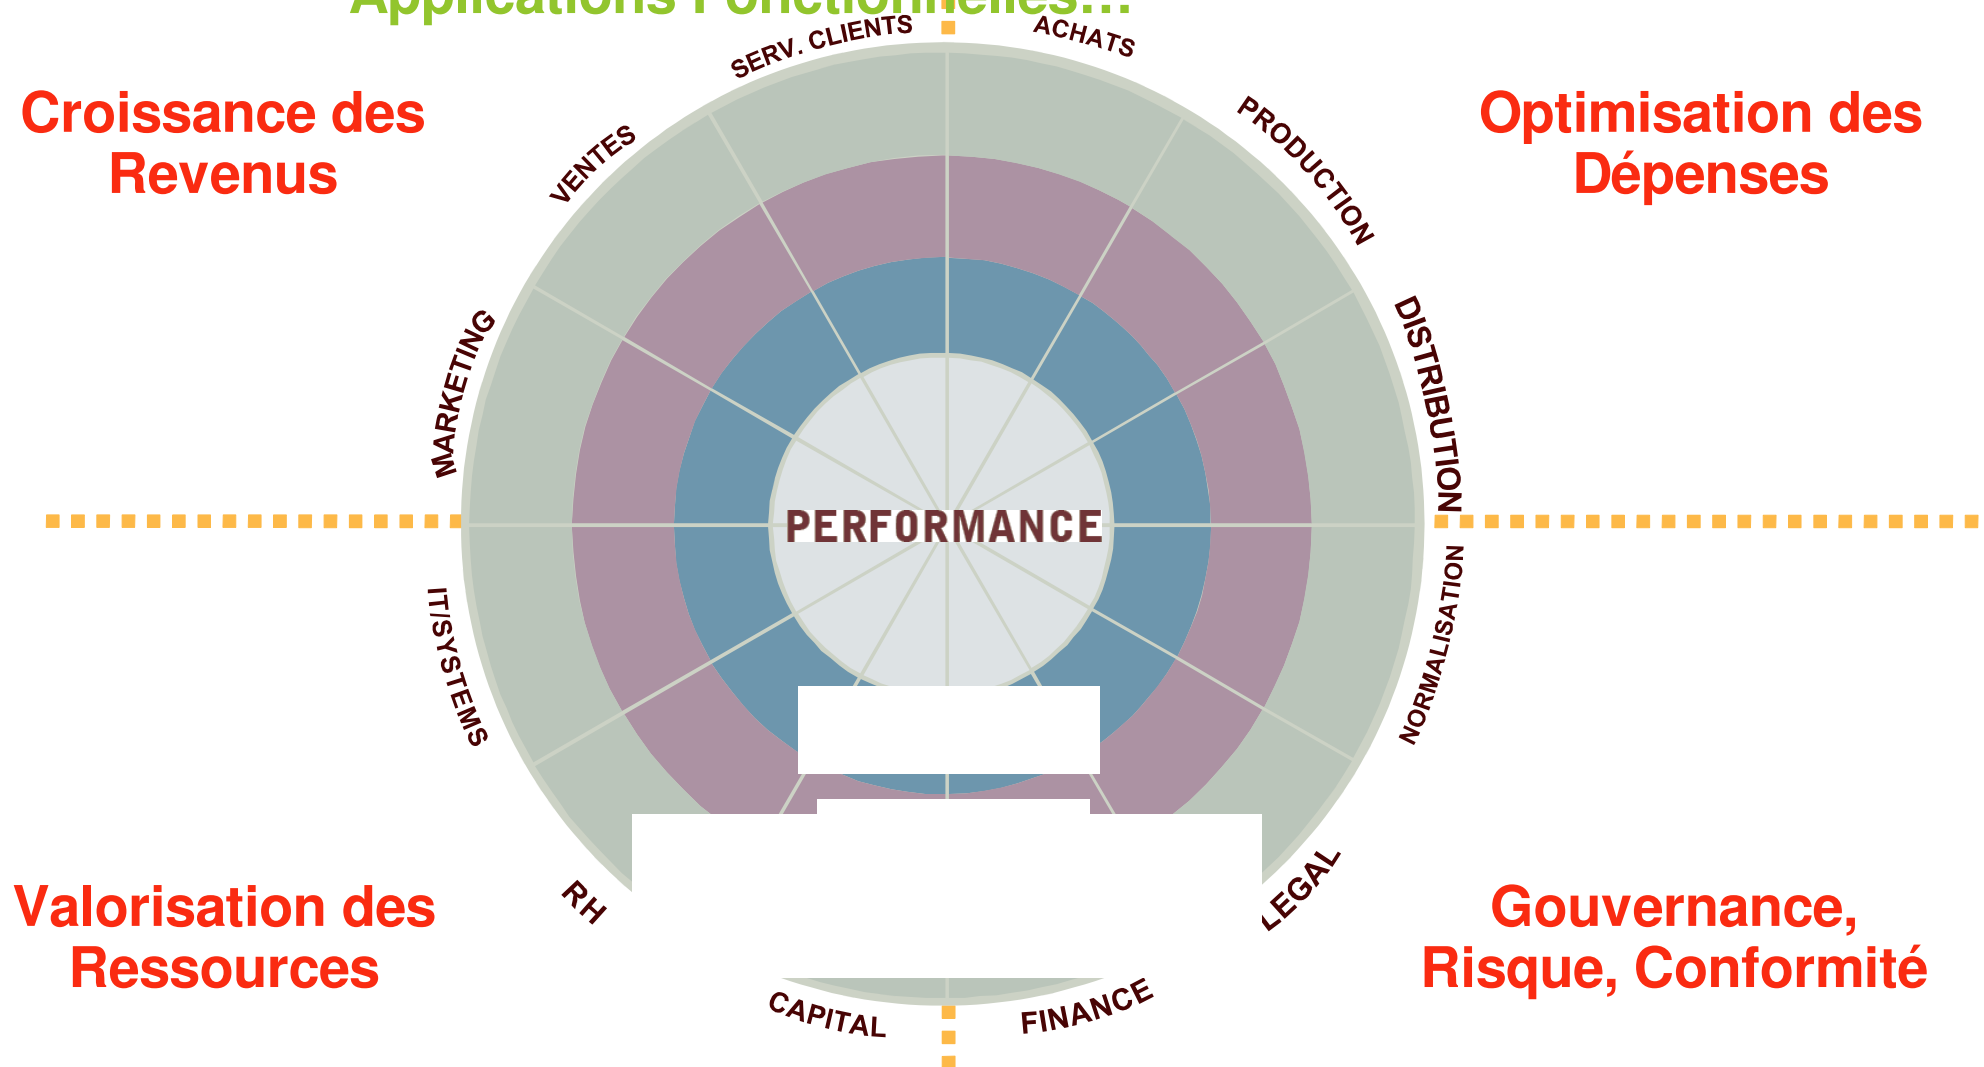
Applications Fonctionnelles...

Croissance des Revenus

Optimisation des Dépenses

SERV. CLIENTS

ACHATS

VENTES

PRODUCTION

MARKETING

DISTRIBUTION

PERFORMANCE

IT/SYSTEMS

NORMALISATION

RH

LEGAL

CAPITAL

FINANCE

Valorisation des Ressources

Gouvernance, Risque, Conformité